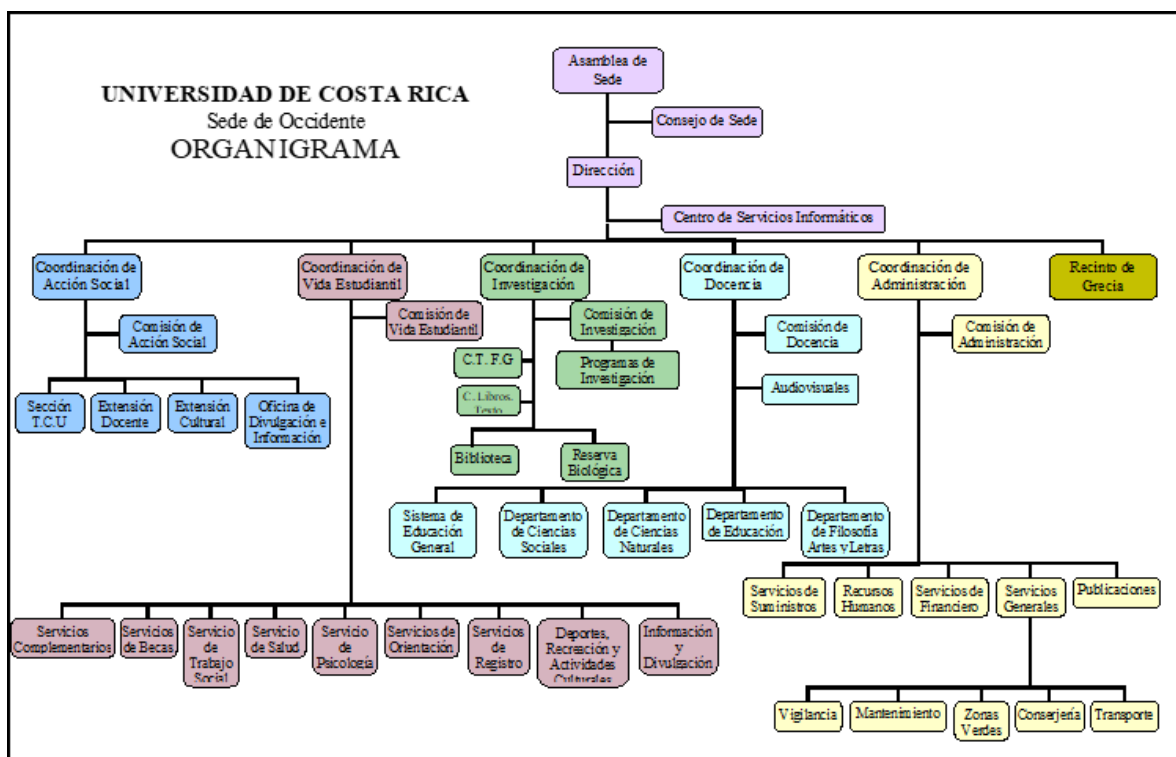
UNIVERSIDAD DE COSTA RICA
Sede de Occidente
ORGANIGRAMA

Asamblea de Sede

Consejo de Sede

Dirección

Centro de Servicios Informáticos

Coordinación de Acción Social

Comisión de Acción Social

Sección T.C.U

Extensión Docente

Extensión Cultural

Oficina de Divulgación e Información

Coordinación de Vida Estudiantil

Comisión de Vida Estudiantil

Servicios Complementarios

Servicios de Becas

Servicio de Trabajo Social

Servicio de Salud

Servicio de Psicología

Servicios de Orientación

Servicios de Registro

Deportes, Recreación y Actividades Culturales

Información y Divulgación

Coordinación de Investigación

Comisión de Investigación

C.T. F.G

Programas de Investigación

C. Libros. Texto

Biblioteca

Reserva Biológica

Coordinación de Docencia

Comisión de Docencia

Audiovisuales

Sistema de Educación General

Departamento de Ciencias Sociales

Departamento de Ciencias Naturales

Departamento de Educación

Departamento de Filosofía Artes y Letras

Coordinación de Administración

Comisión de Administración

Servicios de Suministros

Recursos Humanos

Servicios de Financiero

Servicios Generales

Publicaciones

Vigilancia

Mantenimiento

Zonas Verdes

Conserjería

Transporte

Recinto de Grecia